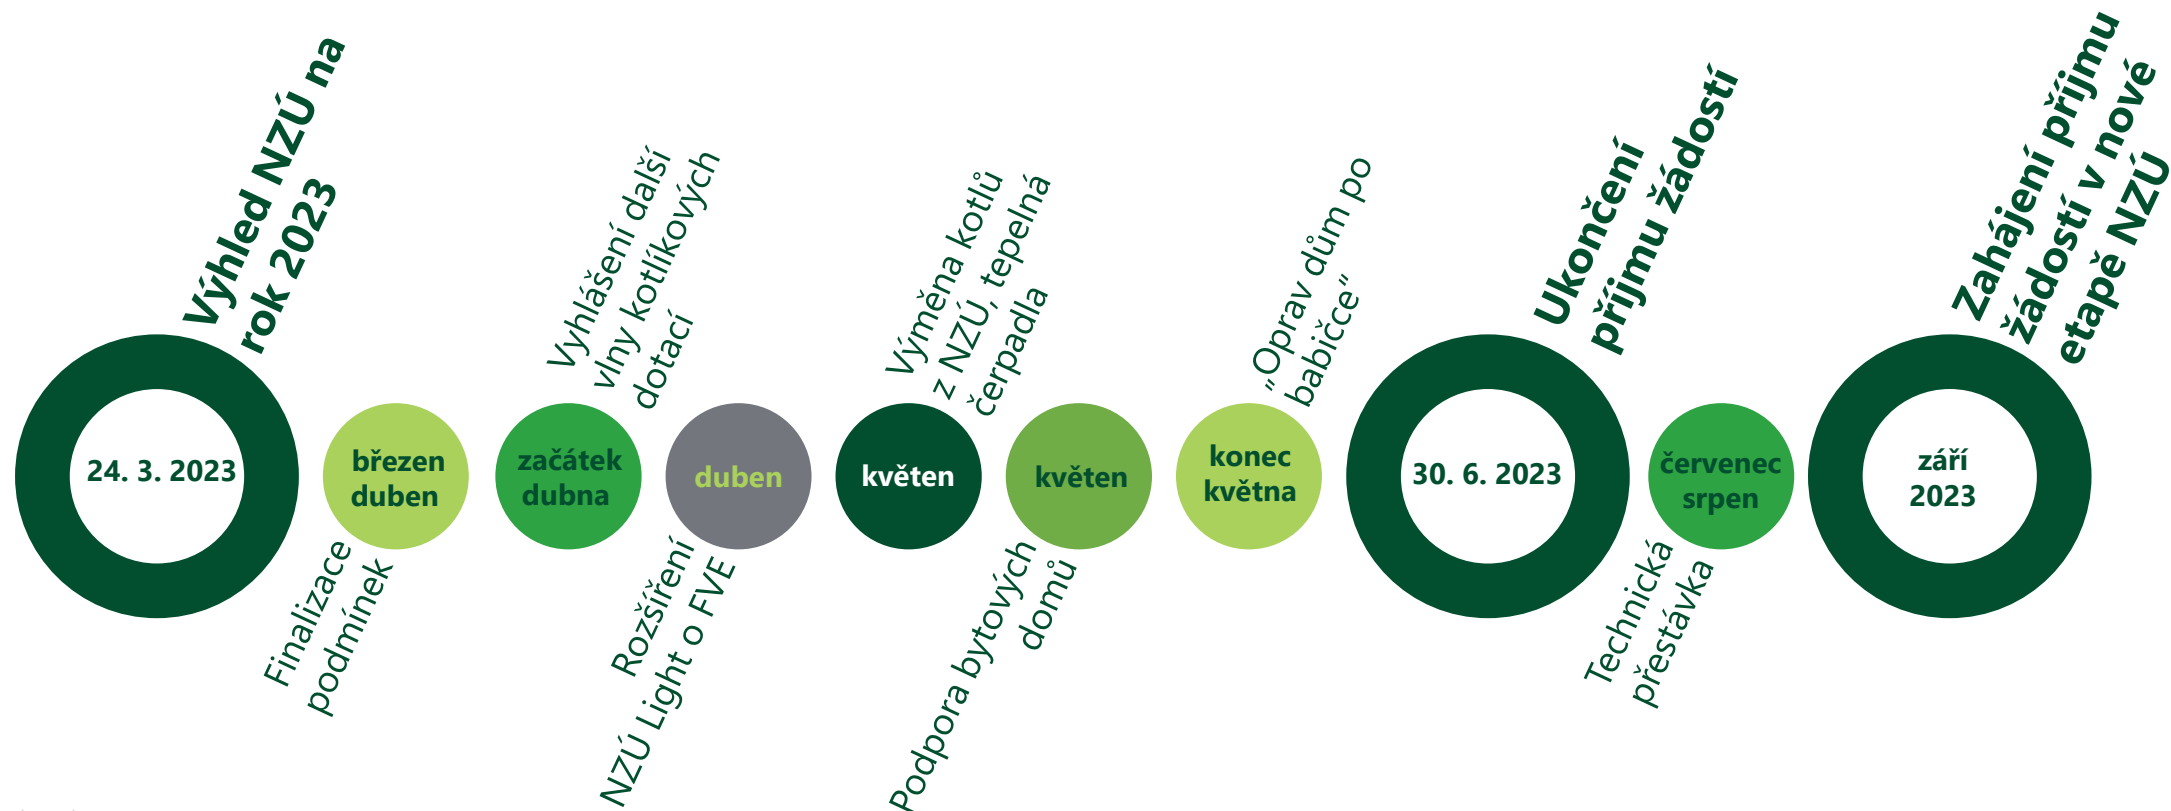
Výhled NZÚ na rok 2023

24. 3. 2023

březen duben

Finalizace podmínek

Vyhlášení další vlny kotlíkových dotací

začátek dubna

duben

Rozšíření NZÚ Light o FVE

Výměna kotlů z NZÚ, tepelná čerpadla

květen

květen

Podpora bytových domů

„Oprav dům po babičce"

konec května

Ukončení příjmu žádostí

30. 6. 2023

červenec srpen

Technická přestávka

Zahájení příjmu žádostí v nové etapě NZÚ

září 2023